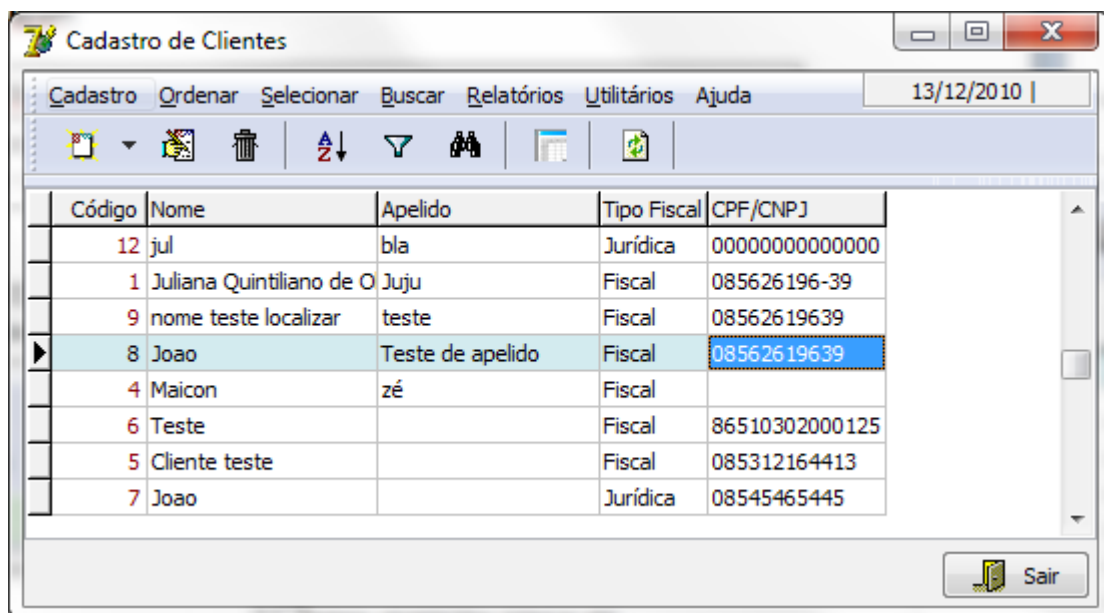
Cadastro de Clientes

Cadastro Ordenar Selecionar Buscar Relatórios Utilitários Ajuda

13/12/2010 |

| Código | Nome | Apelido | Tipo Fiscal | CPF/CNPJ |
|---|---|---|---|---|
| 12 | jul | bla | Jurídica | 00000000000000 |
| 1 | Juliana Quintiliano de O | Juju | Fiscal | 085626196-39 |
| 9 | nome teste localizar | teste | Fiscal | 08562619639 |
| 8 | Joao | Teste de apelido | Fiscal | 08562619639 |
| 4 | Maicon | zé | Fiscal | |
| 6 | Teste | | Fiscal | 86510302000125 |
| 5 | Cliente teste | | Fiscal | 085312164413 |
| 7 | Joao | | Jurídica | 08545465445 |

Sair